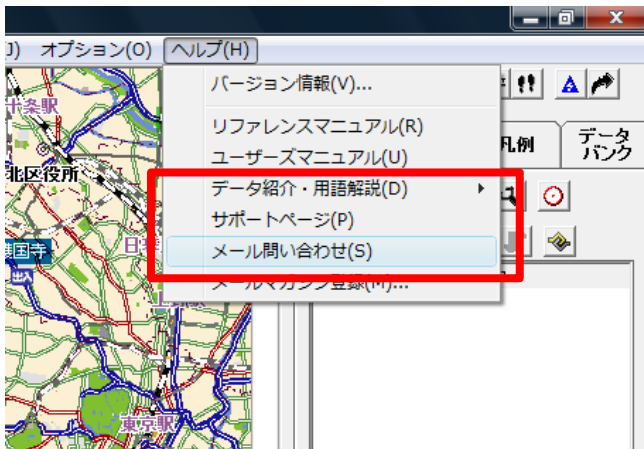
J) オプション(O) ヘルプ(H)

バージョン情報(V)...
リファレンスマニュアル(R)
ユーザーズマニュアル(U)
データ紹介・用語解説(D)
サポートページ(P)
メール問い合わせ(S)
メールマガジン登録(M)...

凡例
データバンク

十条駅
北区役所
護国寺
日暮
東京駅